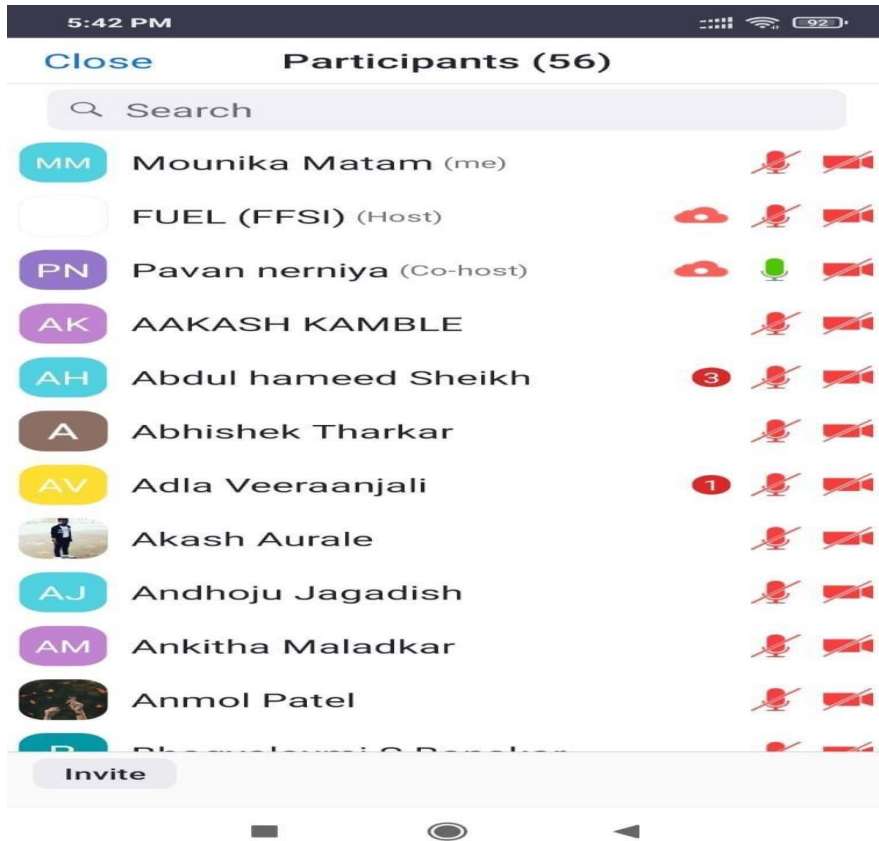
5:42 PM

92

Close

Participants (56)

Search

MM Mounika Matam (me)

FUEL (FFSI) (Host)

PN Pavan nerniya (Co-host)

AK AAKASH KAMBLE

AH Abdul hameed Sheikh 3

A Abhishek Tharkar

AV Adla Veeraanjali 1

Akash Aurale

AJ Andhoju Jagadish

AM Ankitha Maladkar

Anmol Patel

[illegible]

Invite